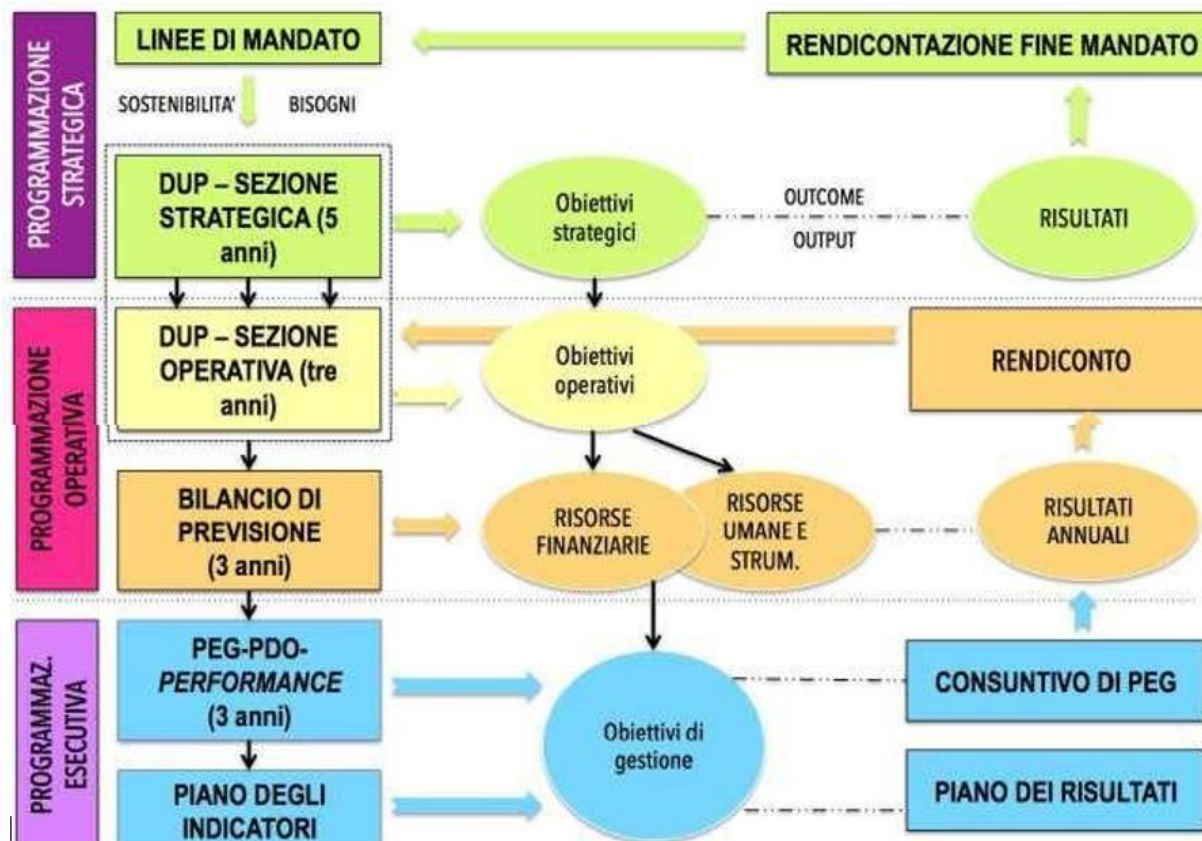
PROGRAMMAZIONE STRATEGICA

LINEE DI MANDATO

RENDICONTAZIONE FINE MANDATO

SOSTENIBILITA'

BISOGNI

DUP – SEZIONE STRATEGICA (5 anni)

Obiettivi strategici

OUTCOME

OUTPUT

RISULTATI

PROGRAMMAZIONE OPERATIVA

DUP – SEZIONE OPERATIVA (tre anni)

Obiettivi operativi

RENDICONTO

BILANCIO DI PREVISIONE (3 anni)

RISORSE FINANZIARIE

RISORSE UMANE E STRUM.

RISULTATI ANNUALI

PROGRAMMAZ. ESECUTIVA

PEG-PDO-*PERFORMANCE* (3 anni)

Obiettivi di gestione

CONSUNTIVO DI PEG

PIANO DEGLI INDICATORI

PIANO DEI RISULTATI